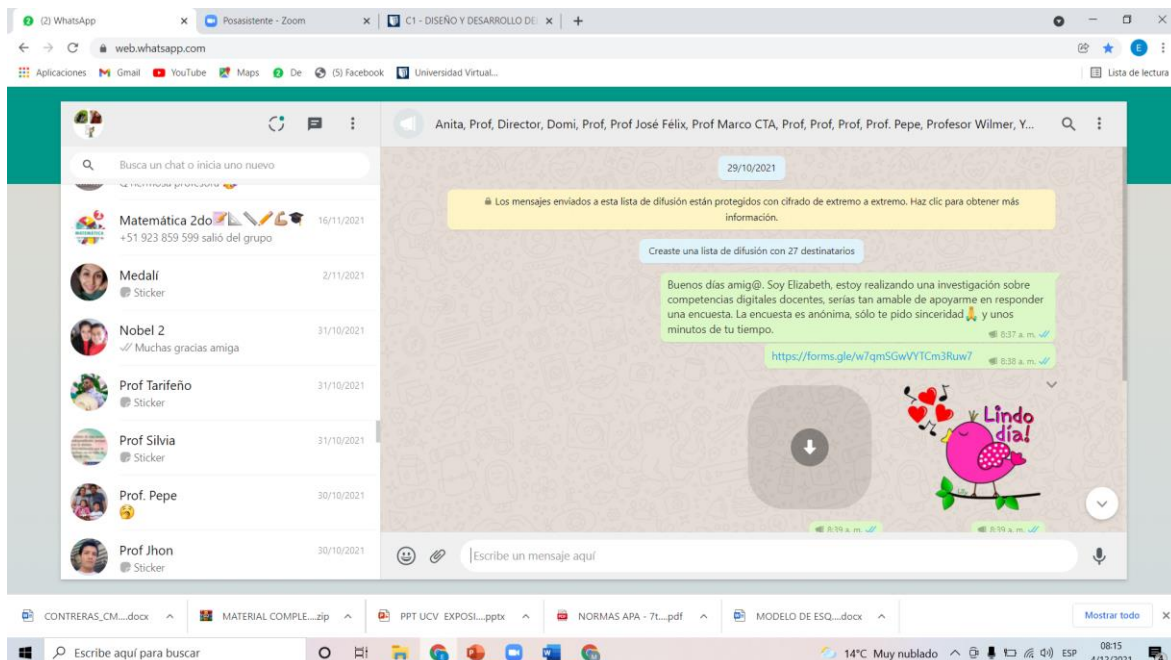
(2) WhatsApp
Posasistente - Zoom
C1 - DISEÑO Y DESARROLLO DE
web.whatsapp.com
Aplicaciones Gmail YouTube Maps De (5) Facebook Universidad Virtual...
Lista de lectura

Busca un chat o inicia uno nuevo
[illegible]
Matemática 2do 16/11/2021
+51 923 859 599 salió del grupo
Medalí 2/11/2021
Sticker
Nobel 2 31/10/2021
Muchas gracias amiga
Prof Tarifeño 31/10/2021
Sticker
Prof Silvia 31/10/2021
Sticker
Prof. Pepe 30/10/2021
Prof Jhon 30/10/2021
Sticker

Anita, Prof, Director, Domi, Prof, Prof José Félix, Prof Marco CTA, Prof, Prof, Prof, Prof. Pepe, Profesor Wilmer, Y...
29/10/2021
Los mensajes enviados a esta lista de difusión están protegidos con cifrado de extremo a extremo. Haz clic para obtener más información.
Creaste una lista de difusión con 27 destinatarios
Buenos días amig@. Soy Elizabeth, estoy realizando una investigación sobre competencias digitales docentes, serías tan amable de apoyarme en responder una encuesta. La encuesta es anónima, sólo te pido sinceridad y unos minutos de tu tiempo. 8:37 a. m.
https://forms.gle/w7qmSGwVYTCm3Ruw7 8:38 a. m.
Lindo día!
8:39 a. m. 8:39 a. m.
Escribe un mensaje aquí

CONTRERAS_CM....docx
MATERIAL COMPLE....zip
PPT UCV EXPOSI....pptx
NORMAS APA - 7t....pdf
MODELO DE ESQ....docx
Mostrar todo
Escribe aquí para buscar
14°C Muy nublado ESP 08:15 4/12/2021